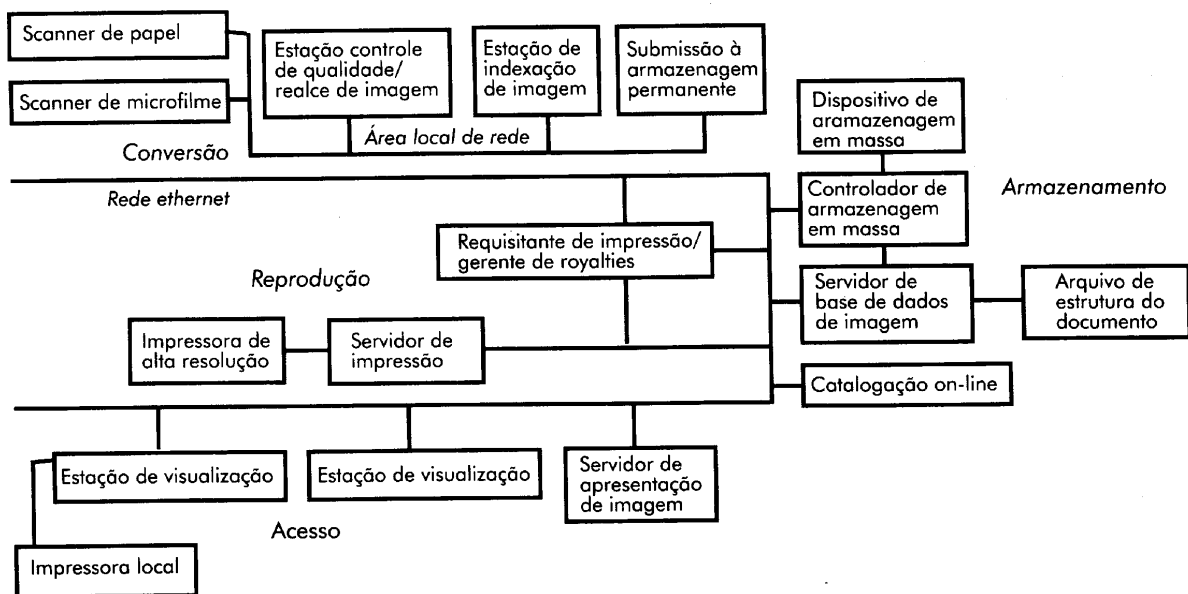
Scanner de papel

Scanner de microfilme

Estação controle de qualidade/ realce de imagem

Estação de indexação de imagem

Submissão à armazenagem permanente

Área local de rede

Conversão

Dispositivo de aramazenagem em massa

Rede ethernet

Controlador de armazenagem em massa

Armazenamento

Requisitante de impressão/ gerente de royalties

Reprodução

Servidor de base de dados de imagem

Arquivo de estrutura do documento

Impressora de alta resolução

Servidor de impressão

Catalogação on-line

Estação de visualização

Estação de visualização

Servidor de apresentação de imagem

Acesso

Impressora local